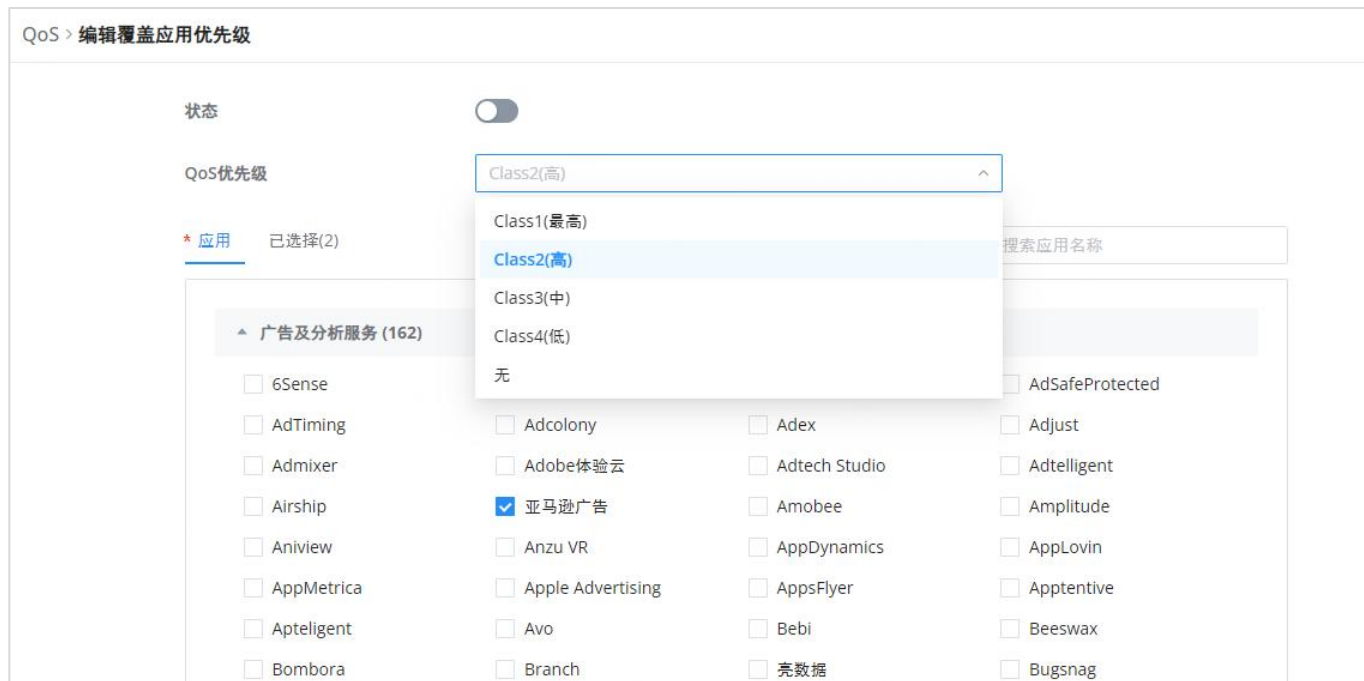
QoS > 编辑覆盖应用优先级

状态

QoS优先级

Class2(高)

Class1(最高)
Class2(高)
Class3(中)
Class4(低)
无

* 应用 已选择(2)

搜索应用名称

广告及分析服务 (162)

| | | | |
|---|---|---|---|
| 6Sense | | | AdSafeProtected |
| AdTiming | Adcolony | Adex | Adjust |
| Admixer | Adobe体验云 | Adtech Studio | Adtelligent |
| Airship | 亚马逊广告 | Amobee | Amplitude |
| Aniview | Anzu VR | AppDynamics | AppLovin |
| AppMetrica | Apple Advertising | AppsFlyer | Apptentive |
| Apteligent | Avo | Bebi | Beeswax |
| Bombora | Branch | 亮数据 | Bugsnag |